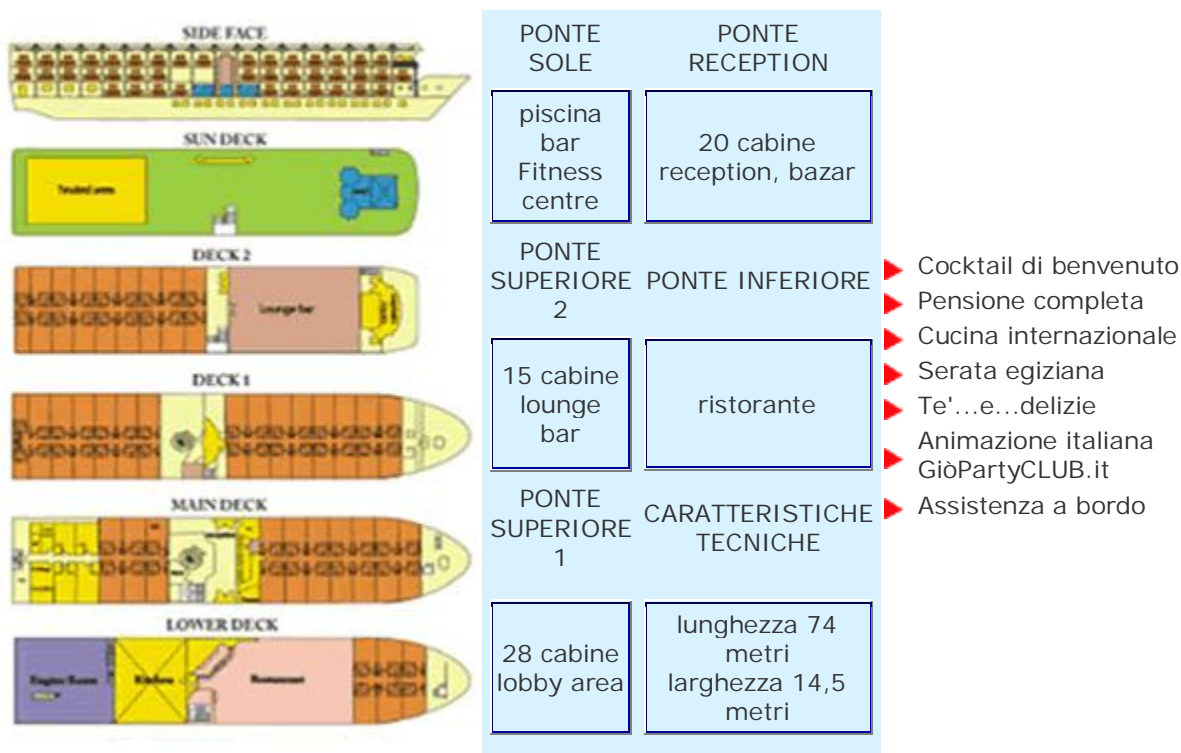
SIDE FACE

SUN DECK

Tended area

DECK 2

Lounge bar

DECK 1

MAIN DECK

LOWER DECK

Engine Room

Kitchen

Restaurant

| PONTE SOLE | PONTE RECEPTION |
|---|---|
| piscina bar Fitness centre | 20 cabine reception, bazar |
| PONTE SUPERIORE 2 | PONTE INFERIORE |
| 15 cabine lounge bar | ristorante |
| PONTE SUPERIORE 1 | CARATTERISTICHE TECNICHE |
| 28 cabine lobby area | lunghezza 74 metri larghezza 14,5 metri |

Cocktail di benvenuto
Pensione completa
Cucina internazionale
Serata egiziana
Te'...e...delizie
Animazione italiana GiòPartyCLUB.it
Assistenza a bordo